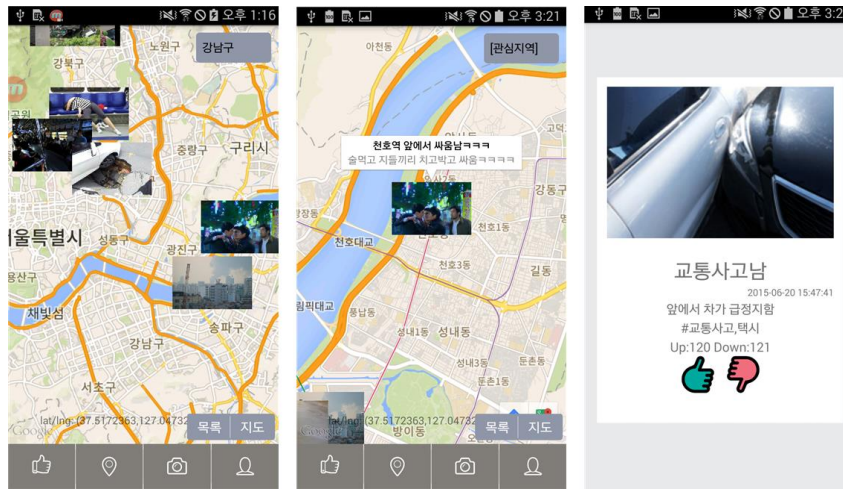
오후 1:16

노원구

강남구

강북구

중랑구

구리시

서울특별시

성동구

광진구

용산구

채빛섬

송파구

강남구

서초구

lat/lng: (37.5172363,127.04732

목록 지도

Google

오후 3:21

아천동

[관심지역]

천호역 앞에서 싸움남ㅋㅋㅋ

술먹고 지들끼리 치고박고 싸움ㅋㅋㅋㅋ

고덕

강동구

광장동

천호1동

천호대교

천호3동

길동

올림픽대교

풍납동

성내1동

성내동

성내3동

둔촌동

둔촌1동

lat/lng: (37.5172363,127.04732

방이동

목록 지도

오후 3:2

교통사고남

2015-06-20 15:47:41

앞에서 차가 급정지함

#교통사고,택시

Up:120 Down:121